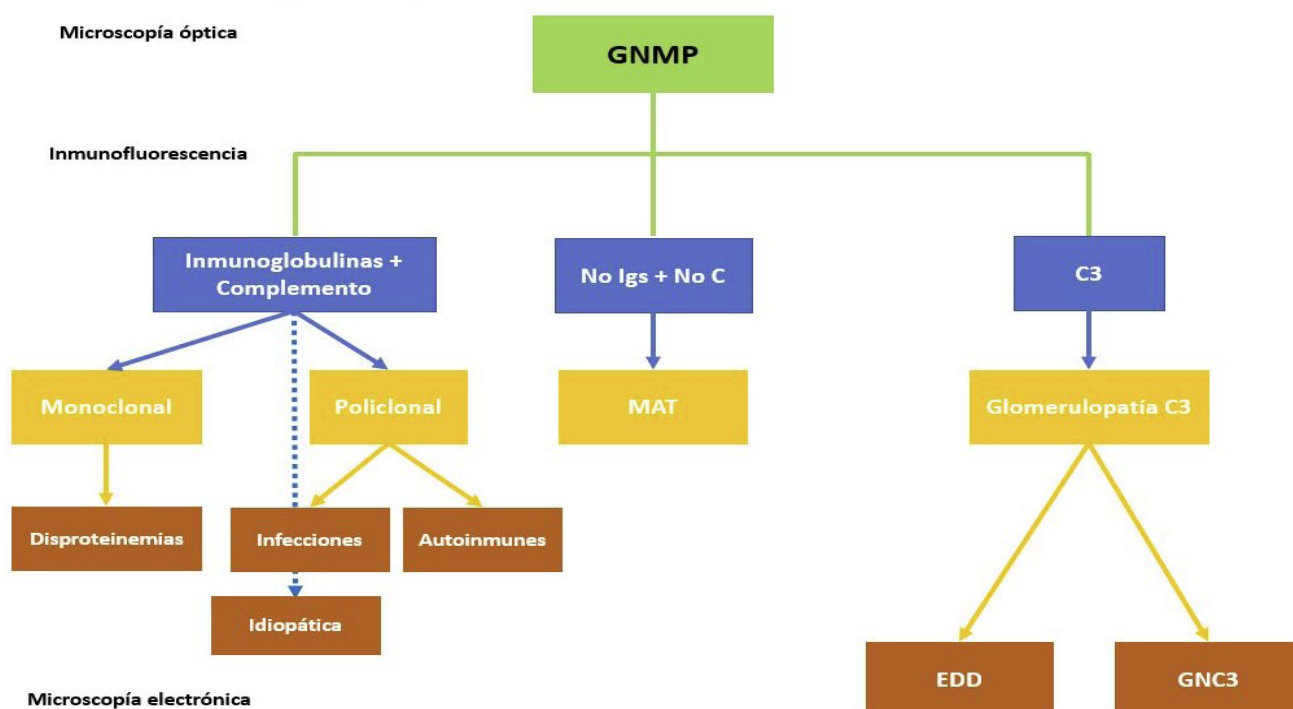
Microscopía óptica

GNMP

Inmunofluorescencia

Inmunoglobulinas + Complemento

No Igs + No C

C3

Monoclonal

Policlonal

MAT

Glomerulopatía C3

Disproteinemias

Infecciones

Autoinmunes

Idiopática

EDD

GNC3

Microscopía electrónica